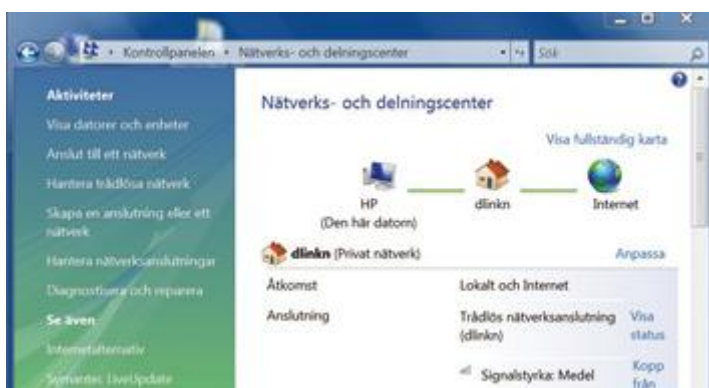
Kontrollpanelen ▸ Nätverks- och delningscenter

Sök

Aktiviteter

Visa datorer och enheter

Anslut till ett nätverk

Hantera trådlösa nätverk

Skapa en anslutning eller ett nätverk

Hantera nätverksanslutningar

Diagnostisera och reparera

Se även

Internetalternativ

Symantec LiveUpdate

Nätverks- och delningscenter

Visa fullständig karta

HP
(Den här datorn)

dlinkn

Internet

dlinkn (Privat nätverk)

Anpassa

| Åtkomst | Lokalt och Internet | |
|---|---|---|
| Anslutning | Trådlös nätverksanslutning (dlinkn) | Visa status |
| | Signalstyrka: Medel | Koppla från |